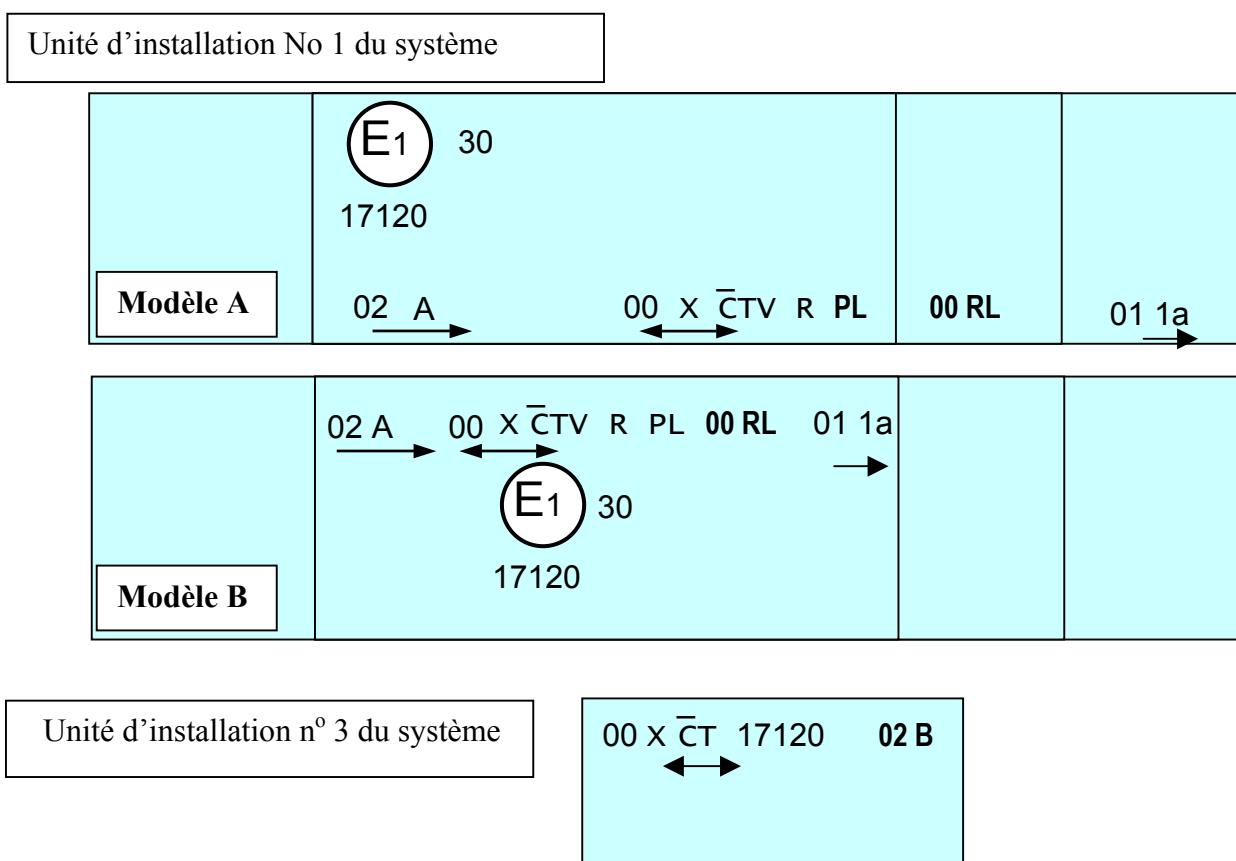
Unité d'installation No 1 du système

E1 30
17120

Modèle A

02 A 00 X $\overline{C}$TV R **PL** **00 RL** 01 1a

02 A 00 X $\overline{C}$TV R PL **00 RL** 01 1a

E1 30
17120

Modèle B

Unité d'installation n$^{o}$ 3 du système

00 X $\overline{C}$T 17120 **02 B**